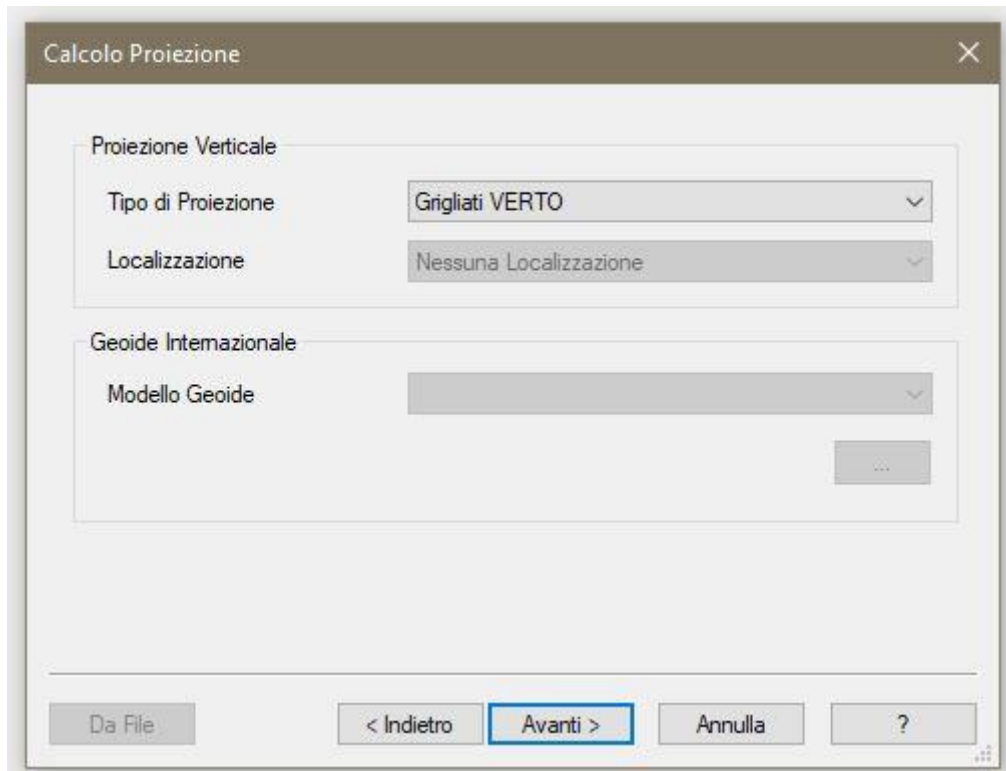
Calcolo Proiezione

Proiezione Verticale

Tipo di Proiezione Grigliati VERTO

Localizzazione Nessuna Localizzazione

Geoide Internazionale

Modello Geoide

...

Da File

< Indietro

Avanti >

Annulla

?